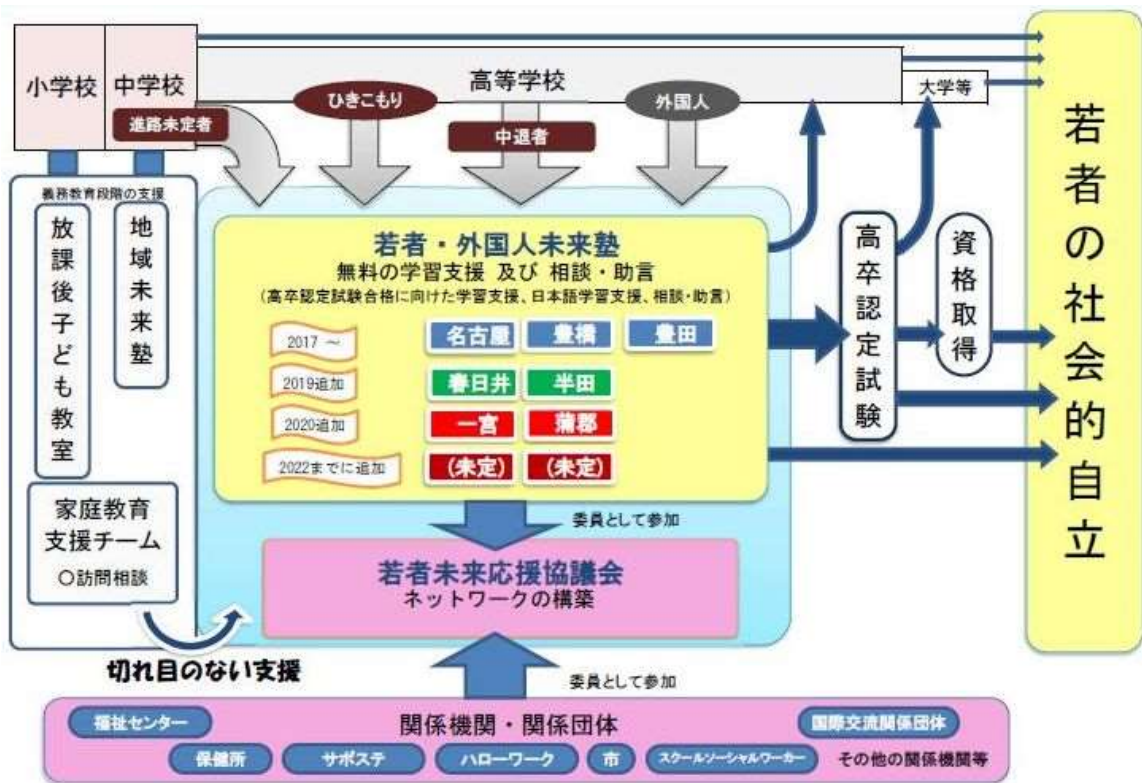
小学校
中学校
進路未定者
高等学校
ひきこもり
中退者
外国人
大学等

若者の社会的自立

義務教育段階の支援
放課後子ども教室
地域未来塾
家庭教育支援チーム
○訪問相談

若者・外国人未来塾
無料の学習支援 及び 相談・助言
（高卒認定試験合格に向けた学習支援、日本語学習支援、相談・助言）

2017～
名古屋
豊橋
豊田
2019追加
春日井
半田
2020追加
一宮
蒲郡
2022までに追加
（未定）
（未定）

高卒認定試験
資格取得

委員として参加
若者未来応援協議会
ネットワークの構築

切れ目のない支援

委員として参加
関係機関・関係団体
福祉センター
国際交流関係団体
保健所
サポステ
ハローワーク
市
スクールソーシャルワーカー
その他の関係機関等